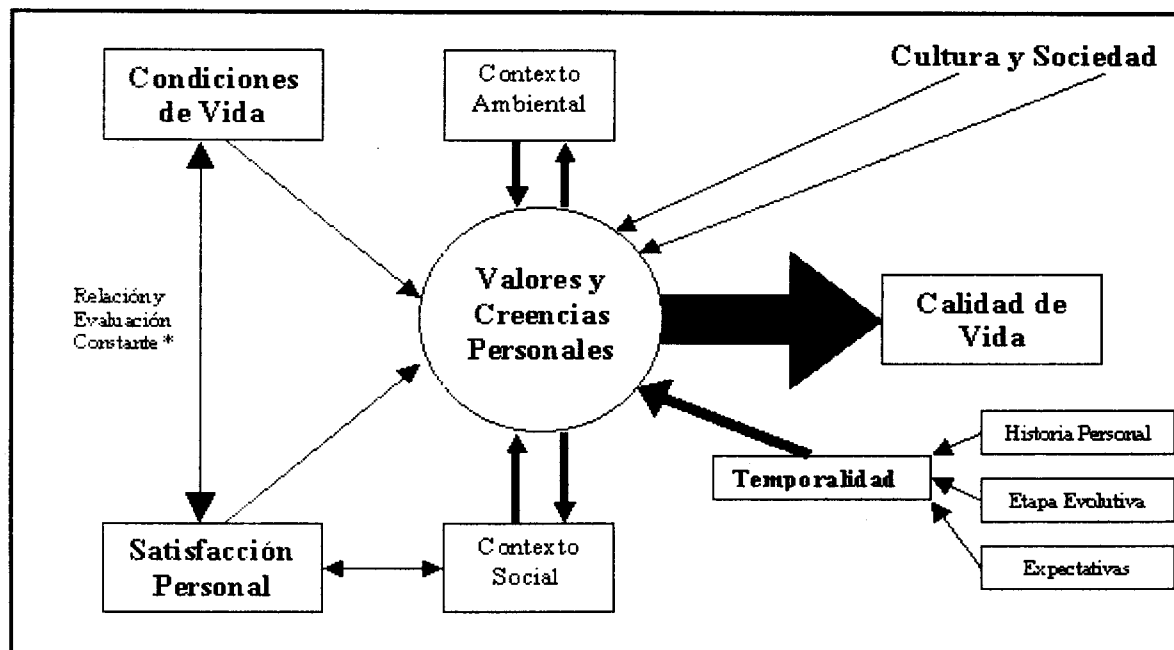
Condiciones de Vida

Contexto Ambiental

Cultura y Sociedad

Relación y Evaluación Constante *

Valores y Creencias Personales

Calidad de Vida

Historia Personal

Temporalidad

Etapa Evolutiva

Expectativas

Satisfacción Personal

Contexto Social